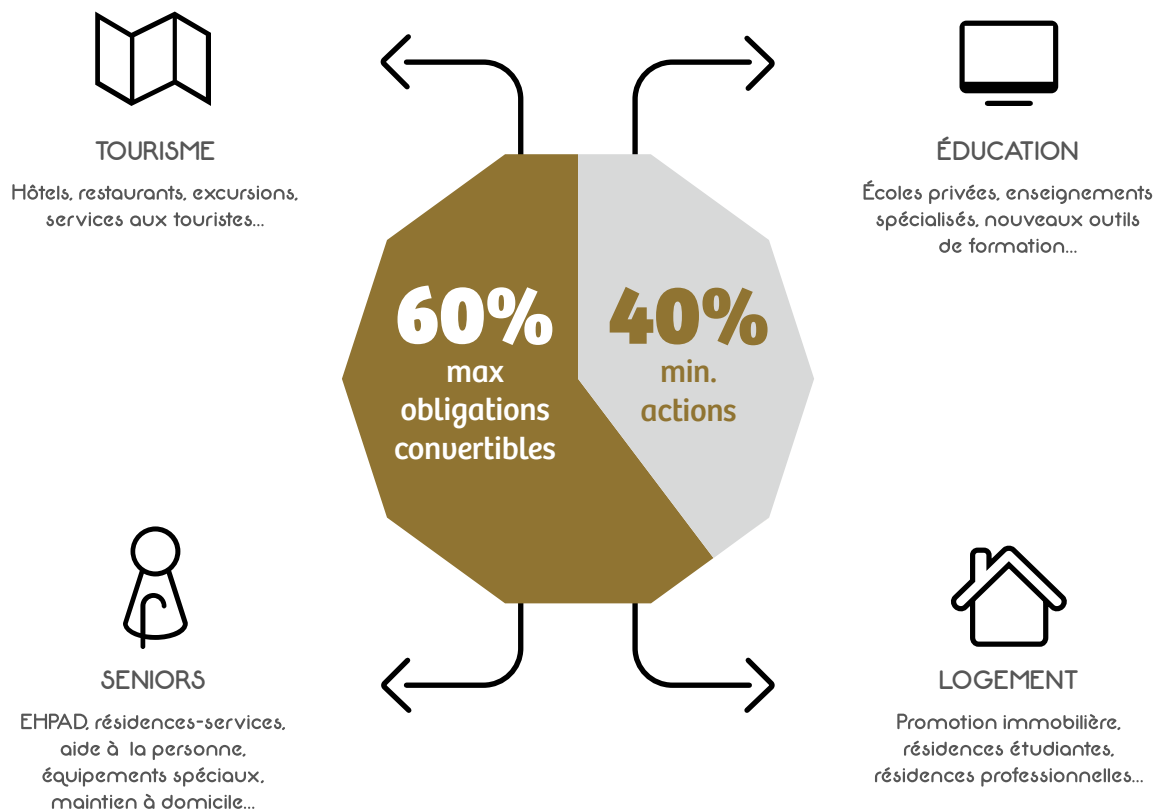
TOURISME

Hôtels, restaurants, excursions, services aux touristes...

ÉDUCATION

Écoles privées, enseignements spécialisés, nouveaux outils de formation...

60%
max
obligations
convertibles

40%
min.
actions

SENIORS

EHPAD, résidences-services, aide à la personne, équipements spéciaux, maintien à domicile...

LOGEMENT

Promotion immobilière, résidences étudiantes, résidences professionnelles...